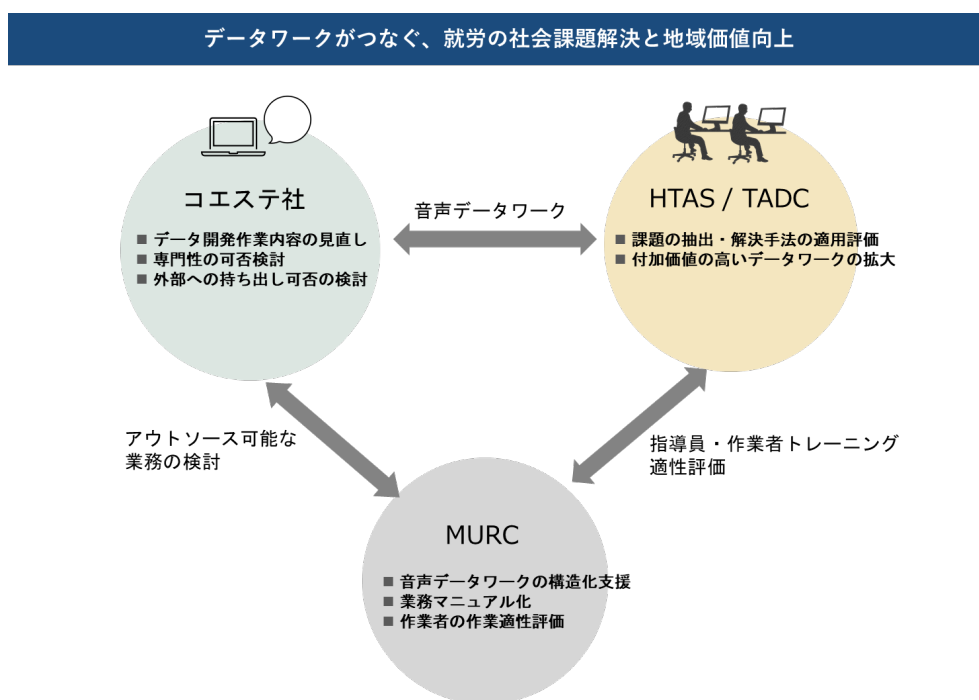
データワークがつなぐ、就労の社会課題解決と地域価値向上

コエステ社
■ データ開発作業内容の見直し
■ 専門性の可否検討
■ 外部への持ち出し可否の検討

音声データワーク

HTAS / TADC
■ 課題の抽出・解決手法の適用評価
■ 付加価値の高いデータワークの拡大

アウトソース可能な業務の検討

指導員・作業者トレーニング適性評価

MURC
■ 音声データワークの構造化支援
■ 業務マニュアル化
■ 作業者の作業適性評価